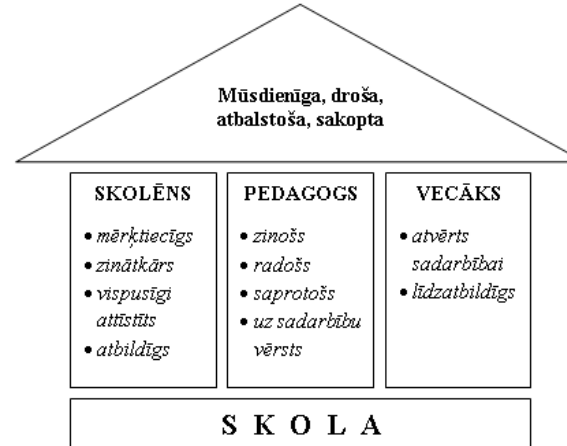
Mūsdienīga, droša, atbalstoša, sakopta

SKOLĒNS
• mērķtiecīgs
• zinātkārs
• vispusīgi attīstīts
• atbildīgs

PEDAGOGS
• zinošs
• radošs
• saprotošs
• uz sadarbību vērsts

VECĀKS
• atvērts sadarbībai
• līdzatbildīgs

S K O L A